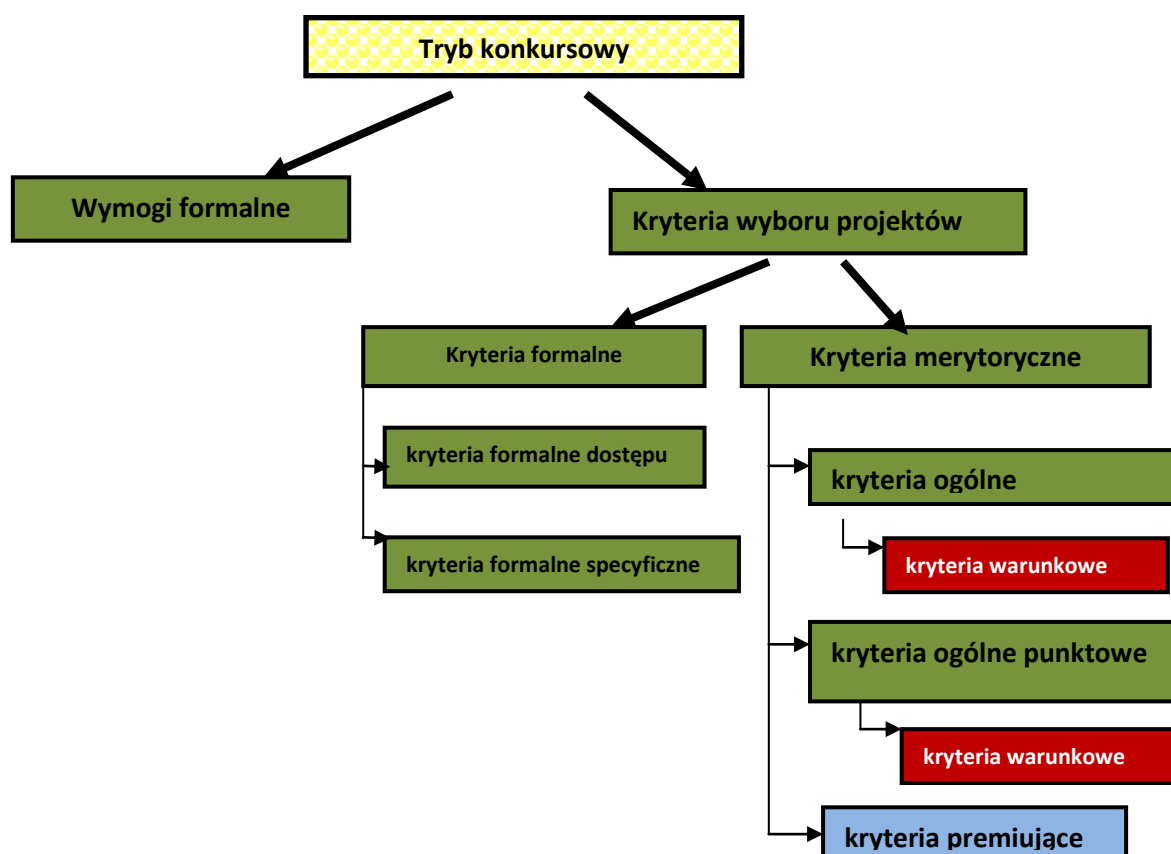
Tryb konkursowy

Wymogi formalne

Kryteria wyboru projektów

Kryteria formalne

kryteria formalne dostępu

kryteria formalne specyficzne

Kryteria merytoryczne

kryteria ogólne

kryteria warunkowe

kryteria ogólne punktowe

kryteria warunkowe

kryteria premiujące